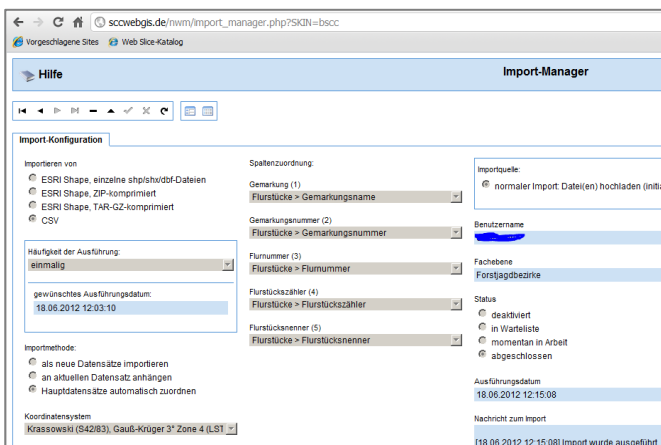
sccwebgis.de/nwm/import_manager.php?SKIN=bscc

Vorgeschlagene Sites Web Slice-Katalog

Hilfe

Import-Manager

Import-Konfiguration

Importieren von
ESRI Shape, einzelne shp/shx/dbf-Dateien
ESRI Shape, ZIP-komprimiert
ESRI Shape, TAR-GZ-komprimiert
CSV

Häufigkeit der Ausführung:
einmalig

gewünschtes Ausführungsdatum:
18.06.2012 12:03:10

Importmethode:
als neue Datensätze importieren
an aktuellen Datensatz anhängen
Hauptdatensätze automatisch zuordnen

Koordinatensystem
Krassowski (S42/83), Gauß-Krüger 3° Zone 4 (LS1

Spaltenzuordnung:

Gemarkung (1)
Flurstücke > Gemarkungsname

Gemarkungsnummer (2)
Flurstücke > Gemarkungsnummer

Flurnummer (3)
Flurstücke > Flurnummer

Flurstückszähler (4)
Flurstücke > Flurstückszähler

Flurstücksnenner (5)
Flurstücke > Flurstücksnenner

Importquelle:
normaler Import: Datei(en) hochladen (initi

Benutzername

Fachebene
Forstjagdbezirke

Status
deaktiviert
in Warteliste
momentan in Arbeit
abgeschlossen

Ausführungsdatum
18.06.2012 12:15:08

Nachricht zum Import
[18.06.2012 12:15:08] Import wurde ausgeführ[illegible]